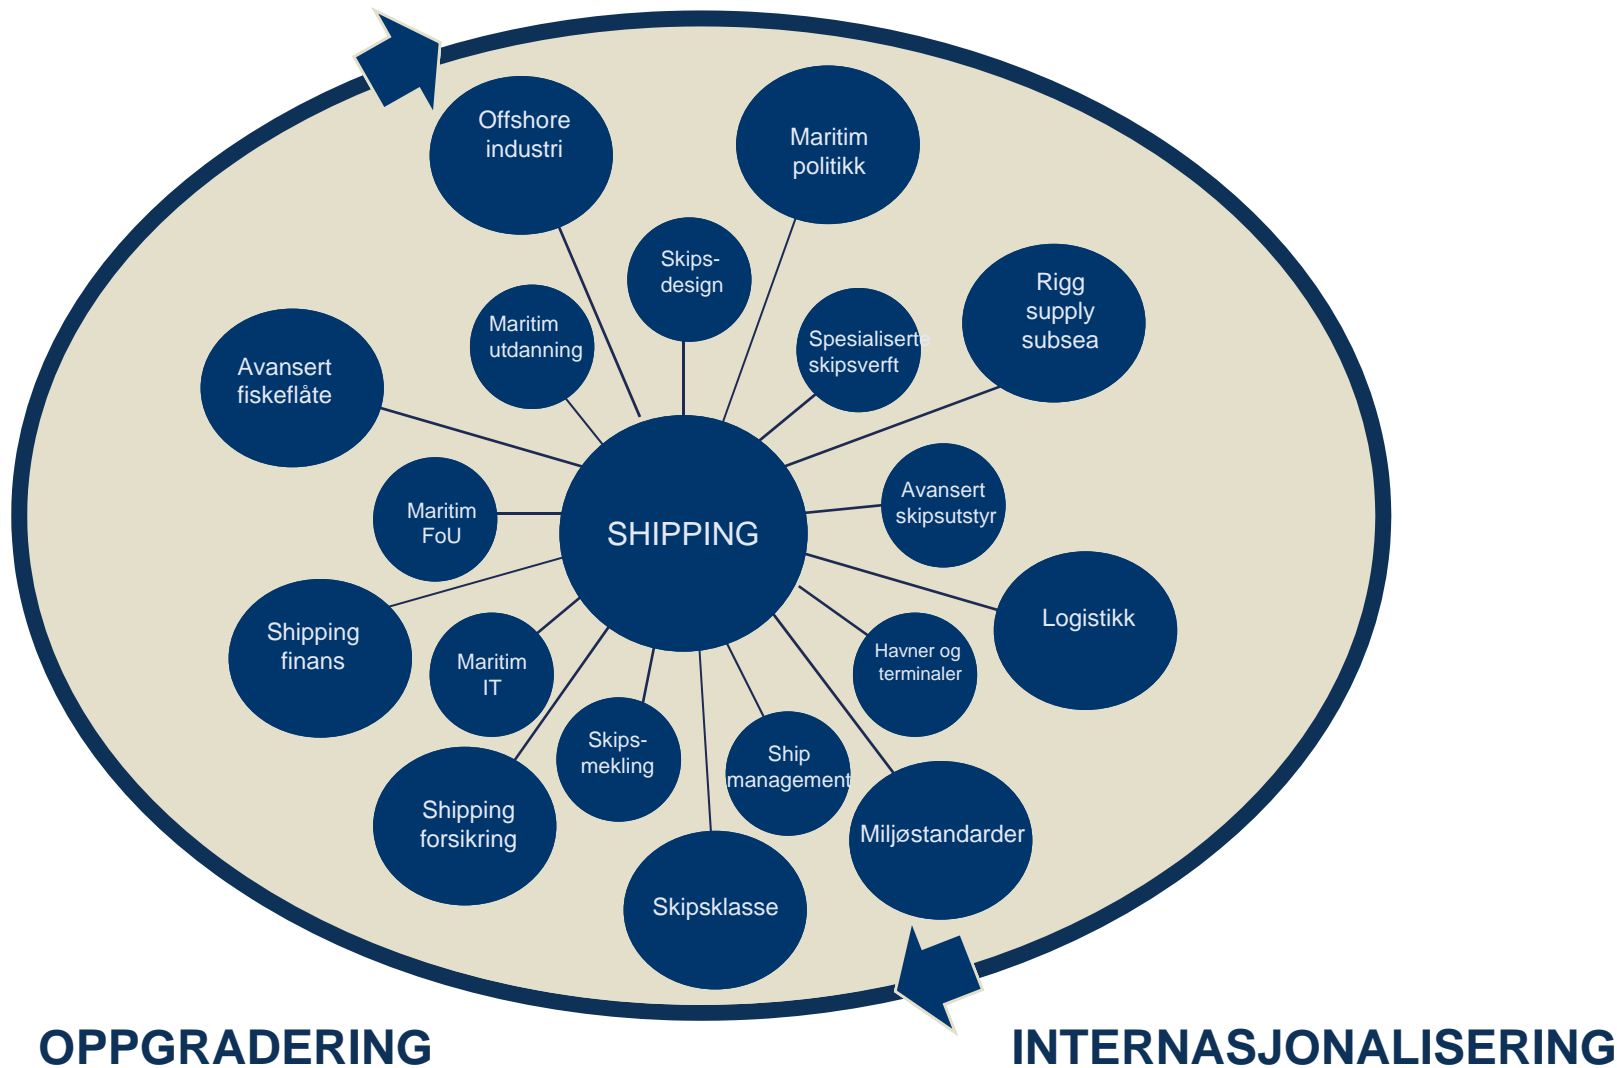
Offshore industri

Maritim politikk

Skips-design

Maritim utdanning

Spesialiserte skipsverft

Rigg supply subsea

Avansert fiskeflåte

Maritim FoU

SHIPPING

Avansert skipsutstyr

Logistikk

Shipping finans

Maritim IT

Havner og terminaler

Skips-mekling

Ship management

Shipping forsikring

Miljøstandarder

Skipsklasse

OPPGRADERING

INTERNASJONALISERING